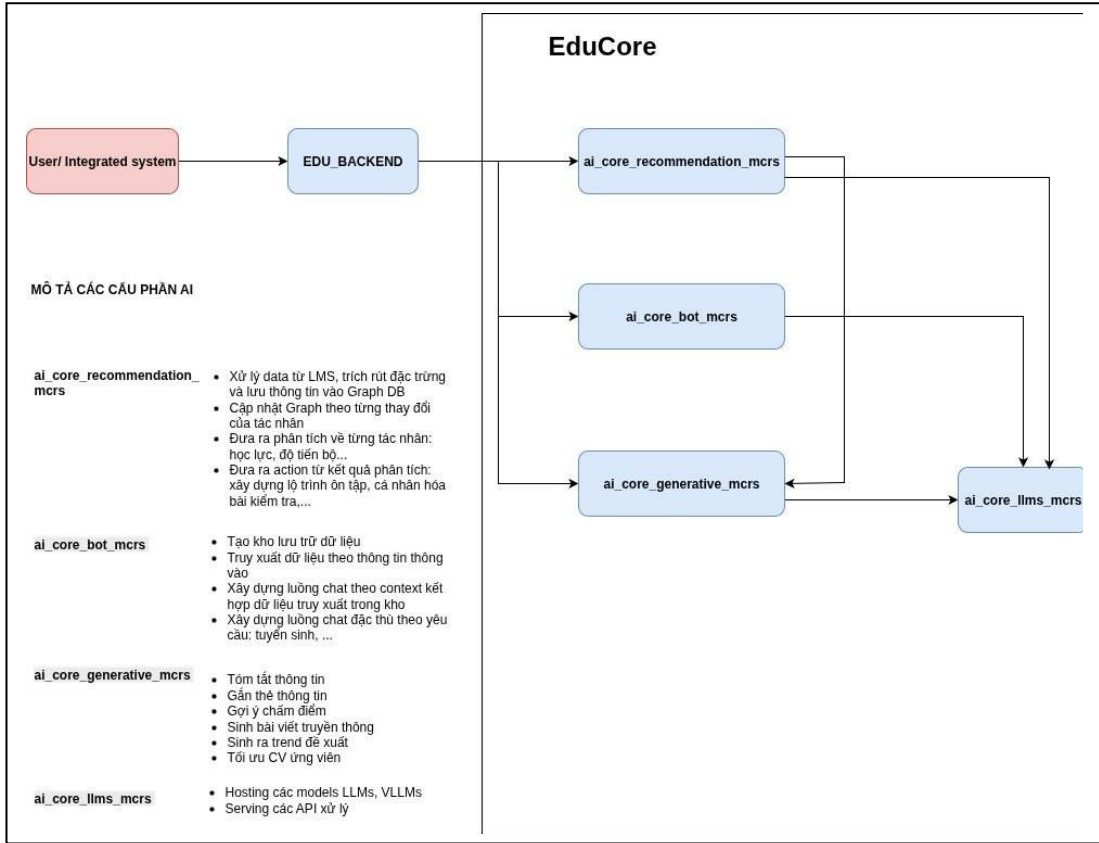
EduCore

User/ Integrated system

EDU_BACKEND

ai_core_recommendation_mcrs

ai_core_bot_mcrs

ai_core_generative_mcrs

ai_core_llms_mcrs

MÔ TẢ CÁC CẤU PHẦN AI

ai_core_recommendation_mcrs

- Xử lý data từ LMS, trích rút đặc trừng và lưu thông tin vào Graph DB
- Cập nhật Graph theo từng thay đổi của tác nhân
- Đưa ra phân tích về từng tác nhân: học lực, độ tiến bộ...
- Đưa ra action từ kết quả phân tích: xây dựng lộ trình ôn tập, cá nhân hóa bài kiểm tra,...

ai_core_bot_mcrs

- Tạo kho lưu trữ dữ liệu
- Truy xuất dữ liệu theo thông tin thông vào
- Xây dựng luồng chat theo context kết hợp dữ liệu truy xuất trong kho
- Xây dựng luồng chat đặc thù theo yêu cầu: tuyển sinh, ...

ai_core_generative_mcrs

- Tóm tắt thông tin
- Gắn thẻ thông tin
- Gợi ý chấm điểm
- Sinh bài viết truyền thông
- Sinh ra trend đề xuất
- Tối ưu CV ứng viên

ai_core_llms_mcrs

- Hosting các models LLMs, VLLMs
- Serving các API xử lý